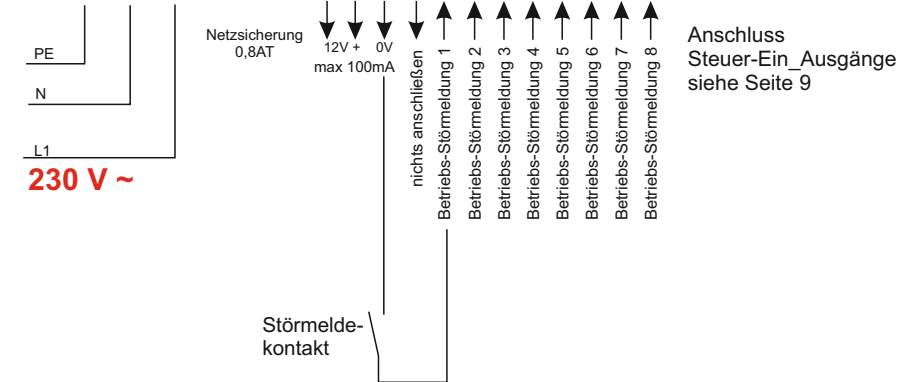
PE

N

L1

230 V ~

Netzsicherung 0,8AT

12V +

0V

max 100mA

nichts anschließen

Betriebs-Störmeldung 1

Betriebs-Störmeldung 2

Betriebs-Störmeldung 3

Betriebs-Störmeldung 4

Betriebs-Störmeldung 5

Betriebs-Störmeldung 6

Betriebs-Störmeldung 7

Betriebs-Störmeldung 8

Anschluss Steuer-Ein_Ausgänge siehe Seite 9

Störmeldekontakt